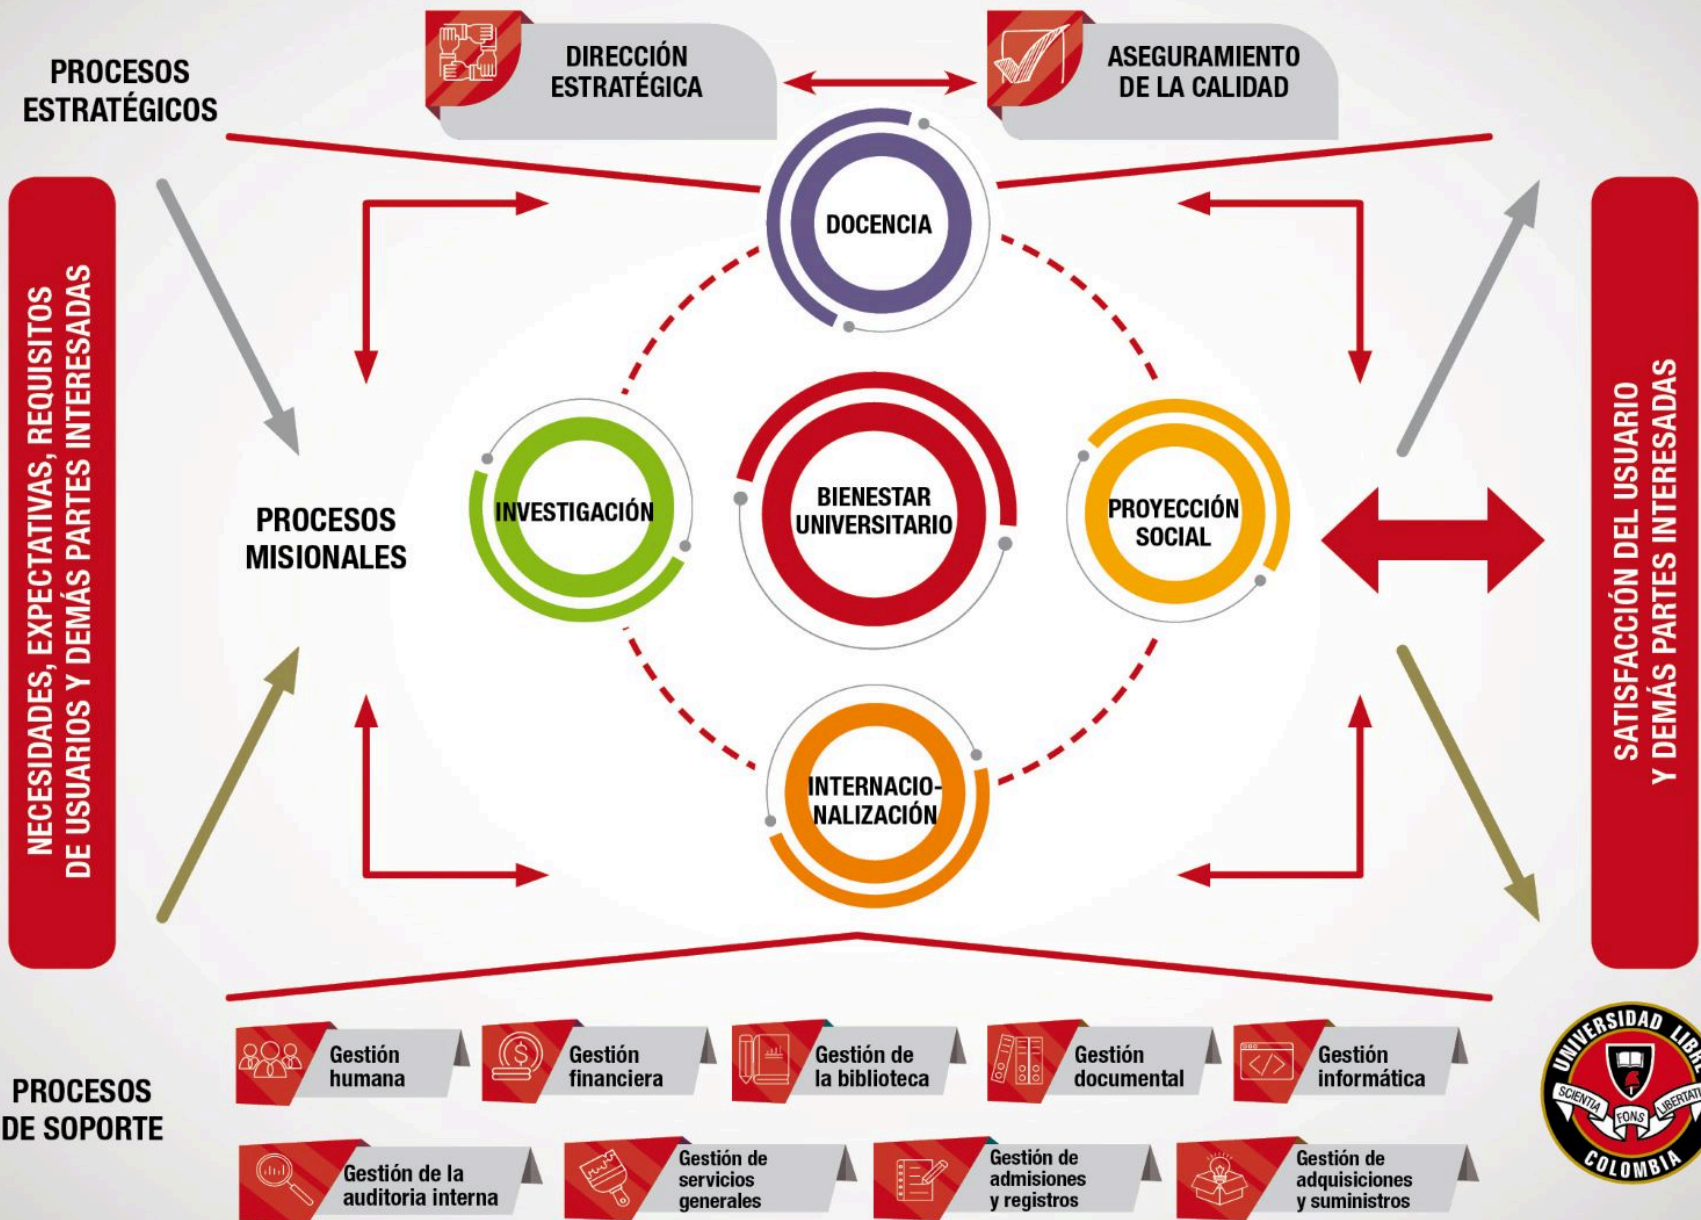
PROCESOS ESTRATÉGICOS

DIRECCIÓN ESTRATÉGICA

ASEGURAMIENTO DE LA CALIDAD

NECESIDADES, EXPECTATIVAS, REQUISITOS DE USUARIOS Y DEMÁS PARTES INTERESADAS

DOCENCIA

PROCESOS MISIONALES

INVESTIGACIÓN

BIENESTAR UNIVERSITARIO

PROYECCIÓN SOCIAL

INTERNACIONALIZACIÓN

SATISFACCIÓN DEL USUARIO Y DEMÁS PARTES INTERESADAS

PROCESOS DE SOPORTE

Gestión humana

Gestión financiera

Gestión de la biblioteca

Gestión documental

Gestión informática

Gestión de la auditoria interna

Gestión de servicios generales

Gestión de admisiones y registros

Gestión de adquisiciones y suministros

UNIVERSIDAD LIBRE
SCIENTIA FONS LIBERTATIS
COLOMBIA